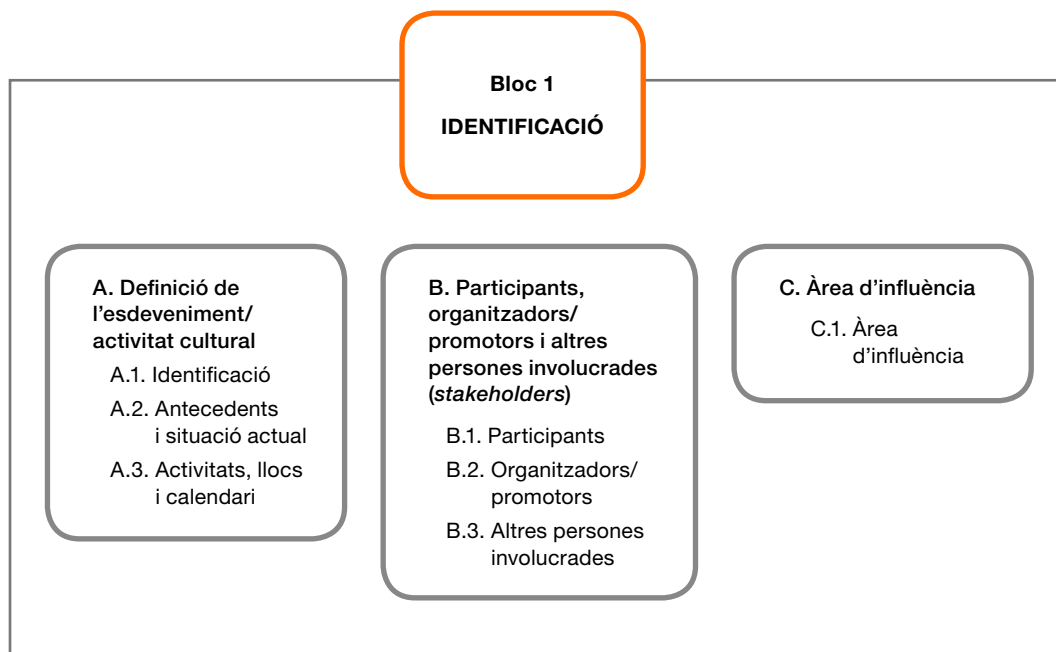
Bloc 1
IDENTIFICACIÓ

A. Definició de l'esdeveniment/ activitat cultural
A.1. Identificació
A.2. Antecedents i situació actual
A.3. Activitats, llocs i calendari

B. Participants, organitzadors/ promotors i altres persones involucrades (*stakeholders*)
B.1. Participants
B.2. Organitzadors/ promotors
B.3. Altres persones involucrades

C. Àrea d'influència
C.1. Àrea d'influència